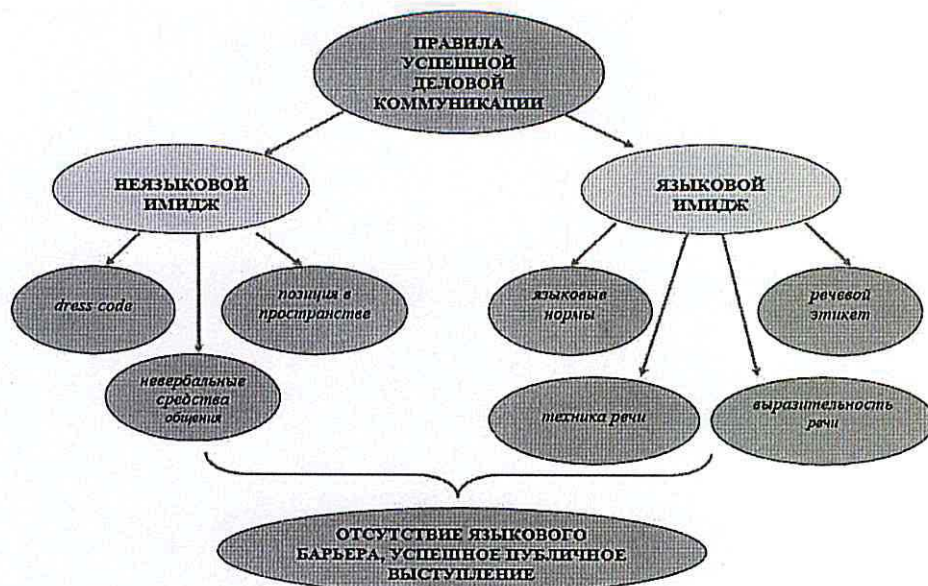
ПРАВИЛА УСПЕШНОЙ ДЕЛОВОЙ КОММУНИКАЦИИ

НЕЯЗЫКОВОЙ ИМИДЖ

ЯЗЫКОВОЙ ИМИДЖ

dress code

позиция в пространстве

невербальные средства общения

языковые нормы

речевой этикет

техника речи

выразительность речи

ОТСУТСТВИЕ ЯЗЫКОВОГО БАРЬЕРА, УСПЕШНОЕ ПУБЛИЧНОЕ ВЫСТУПЛЕНИЕ